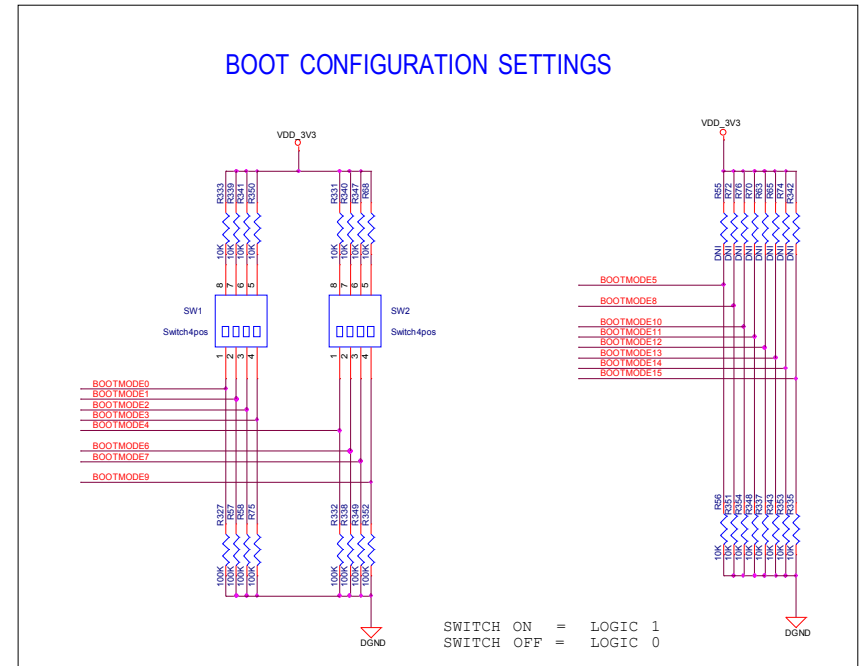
BOOT CONFIGURATION SETTINGS

VDD_3V3

R333 R339 R341 R350
10K 10K 10K 10K

R331 R340 R347 R68
10K 10K 10K 10K

8 7 6 5
SW1
Switch4pos
1 2 3 4

8 7 6 5
SW2
Switch4pos
1 2 3 4

BOOTMODE0
BOOTMODE1
BOOTMODE2
BOOTMODE3
BOOTMODE4
BOOTMODE6
BOOTMODE7
BOOTMODE9

R327 R57 R58 R75
100K 100K 100K 100K

R332 R338 R349 R352
100K 100K 100K 100K

DGND

VDD_3V3

R55 R72 R76 R70 R63 R65 R74 R342
DNI DNI DNI DNI DNI DNI DNI DNI

BOOTMODE5
BOOTMODE8
BOOTMODE10
BOOTMODE11
BOOTMODE12
BOOTMODE13
BOOTMODE14
BOOTMODE15

R56 R351 R354 R348 R337 R343 R353 R335
10K 10K 10K 10K 10K 10K 10K 10K

DGND

SWITCH ON = LOGIC 1
SWITCH OFF = LOGIC 0